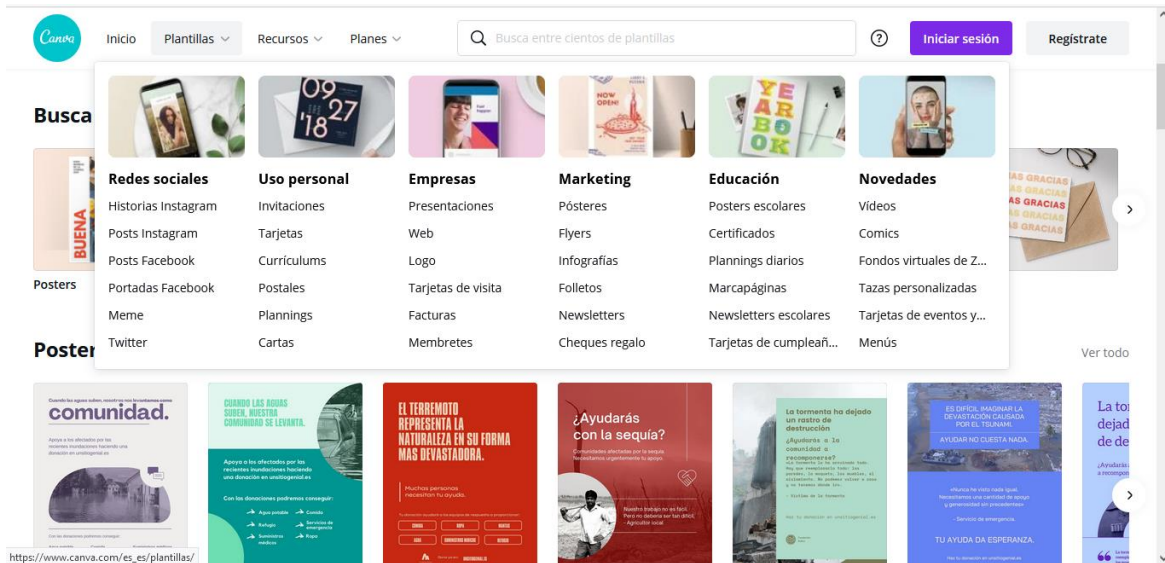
Canva Inicio Plantillas Recursos Planes Busca entre cientos de plantillas ? Iniciar sesión Regístrate

Busca

09 27 '18

NOW OPEN!

YEAR BOOK

| Redes sociales | Uso personal | Empresas | Marketing | Educación | Novedades |
|---|---|---|---|---|---|
| Historias Instagram | Invitaciones | Presentaciones | Pósteres | Posters escolares | Vídeos |
| Posts Instagram | Tarjetas | Web | Flyers | Certificados | Comics |
| Posts Facebook | Currículums | Logo | Infografías | Plannings diarios | Fondos virtuales de Z... |
| Portadas Facebook | Postales | Tarjetas de visita | Folletos | Marcapáginas | Tazas personalizadas |
| Meme | Plannings | Facturas | Newsletters | Newsletters escolares | Tarjetas de eventos y... |
| Twitter | Cartas | Membretes | Cheques regalo | Tarjetas de cumpleañ... | Menús |

BUENA

AS GRACIAS AS GRACIAS AS GRACIAS AS GRACIAS

Posters

Poster

Ver todo

comunidad.

CUANDO LAS AGUAS SUBEN, NUESTRA COMUNIDAD SE LEVANTA.

EL TERREMOTO REPRESENTA LA NATURALEZA EN SU FORMA MÁS DEVASTADORA.

¿Ayudarás con la sequía?

La tormenta ha dejado un rastro de destrucción

ES DIFÍCIL IMAGINAR LA DEVASTACIÓN CAUSADA POR EL TSUNAMI.

AYUDAR NO CUESTA NADA.

TU AYUDA DA ESPERANZA.

La tor dejad de de

https://www.canva.com/es_es/plantillas/